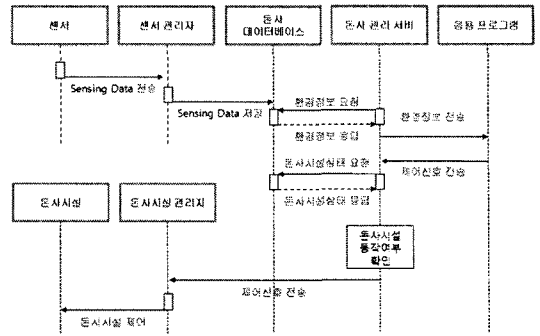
센서

센서 관리자

돈사 데이터베이스

돈사 관리 서버

응용 프로그램

Sensing Data 전송

Sensing Data 저장

환경정보 요청

환경정보 응답

환경정보 전송

돈사시설상태 요청

제어신호 전송

돈사시설상태 응답

돈사시설

돈사시설 관리자

돈사시설 동작여부 확인

제어신호 전송

돈사시설 제어